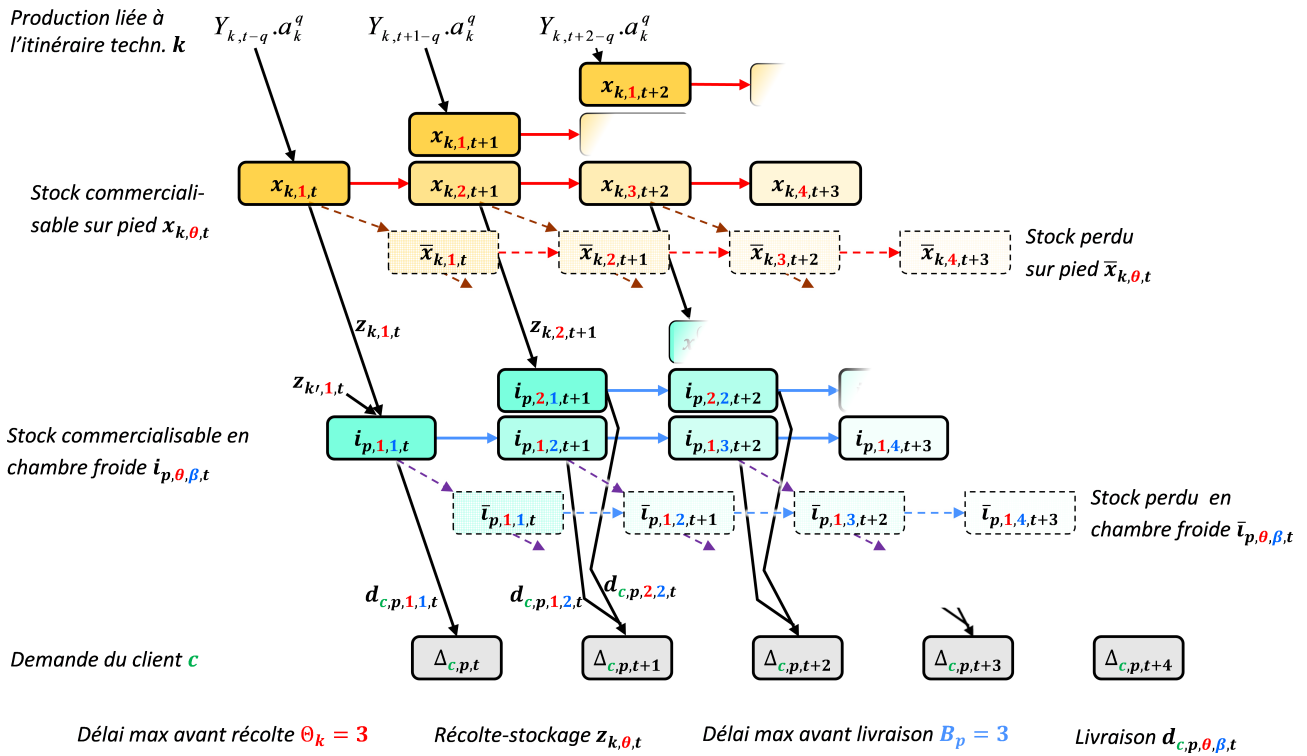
Production liée à l'itinéraire techn. $\boldsymbol{k}$

$Y_{k,t-q}.a_k^q$ $Y_{k,t+1-q}.a_k^q$ $Y_{k,t+2-q}.a_k^q$

$x_{k,1,t+2}$

$x_{k,1,t+1}$

$x_{k,1,t}$ $x_{k,2,t+1}$ $x_{k,3,t+2}$ $x_{k,4,t+3}$

Stock commercialisable sur pied $x_{k,\theta,t}$

$\bar{x}_{k,1,t}$ $\bar{x}_{k,2,t+1}$ $\bar{x}_{k,3,t+2}$ $\bar{x}_{k,4,t+3}$

Stock perdu sur pied $\bar{x}_{k,\theta,t}$

$z_{k,1,t}$

$z_{k,2,t+1}$

$z_{k',1,t}$

$i_{p,2,1,t+1}$ $i_{p,2,2,t+2}$

Stock commercialisable en chambre froide $i_{p,\theta,\beta,t}$

$i_{p,1,1,t}$ $i_{p,1,2,t+1}$ $i_{p,1,3,t+2}$ $i_{p,1,4,t+3}$

$\bar{\imath}_{p,1,1,t}$ $\bar{\imath}_{p,1,2,t+1}$ $\bar{\imath}_{p,1,3,t+2}$ $\bar{\imath}_{p,1,4,t+3}$

Stock perdu en chambre froide $\bar{\imath}_{p,\theta,\beta,t}$

$d_{c,p,1,1,t}$

$d_{c,p,1,2,t}$ $d_{c,p,2,2,t}$

Demande du client $\boldsymbol{c}$

$\Delta_{c,p,t}$ $\Delta_{c,p,t+1}$ $\Delta_{c,p,t+2}$ $\Delta_{c,p,t+3}$ $\Delta_{c,p,t+4}$

Délai max avant récolte $\Theta_k = 3$ Récolte-stockage $z_{k,\theta,t}$ Délai max avant livraison $B_p = 3$ Livraison $d_{c,p,\theta,\beta,t}$